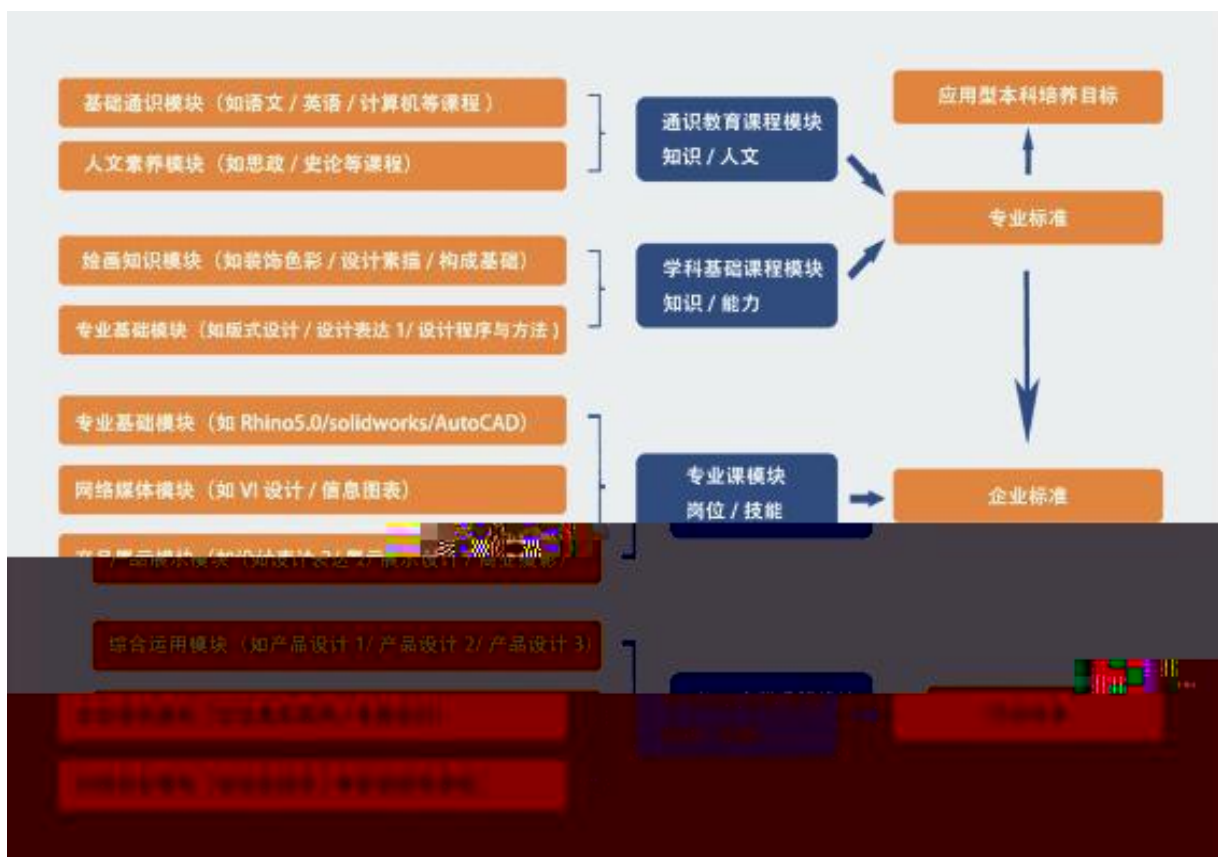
基础通识模块（如语文 / 英语 / 计算机等课程）

人文素养模块（如思政 / 史论等课程）

通识教育课程模块
知识 / 人文

应用型本科培养目标

专业标准

绘画知识模块（如装饰色彩 / 设计素描 / 构成基础）

专业基础模块（如版式设计 / 设计表达 1/ 设计程序与方法）

学科基础课程模块
知识 / 能力

专业基础模块（如 Rhino5.0/solidworks/AutoCAD）

网络媒体模块（如 VI 设计 / 信息图表）

专业课模块
岗位 / 技能

企业标准

产品展示模块（如设计表达 2/ 展示设计 / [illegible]）

综合运用模块（如产品设计 1/ 产品设计 2/ 产品设计 3）

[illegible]

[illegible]

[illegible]

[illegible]